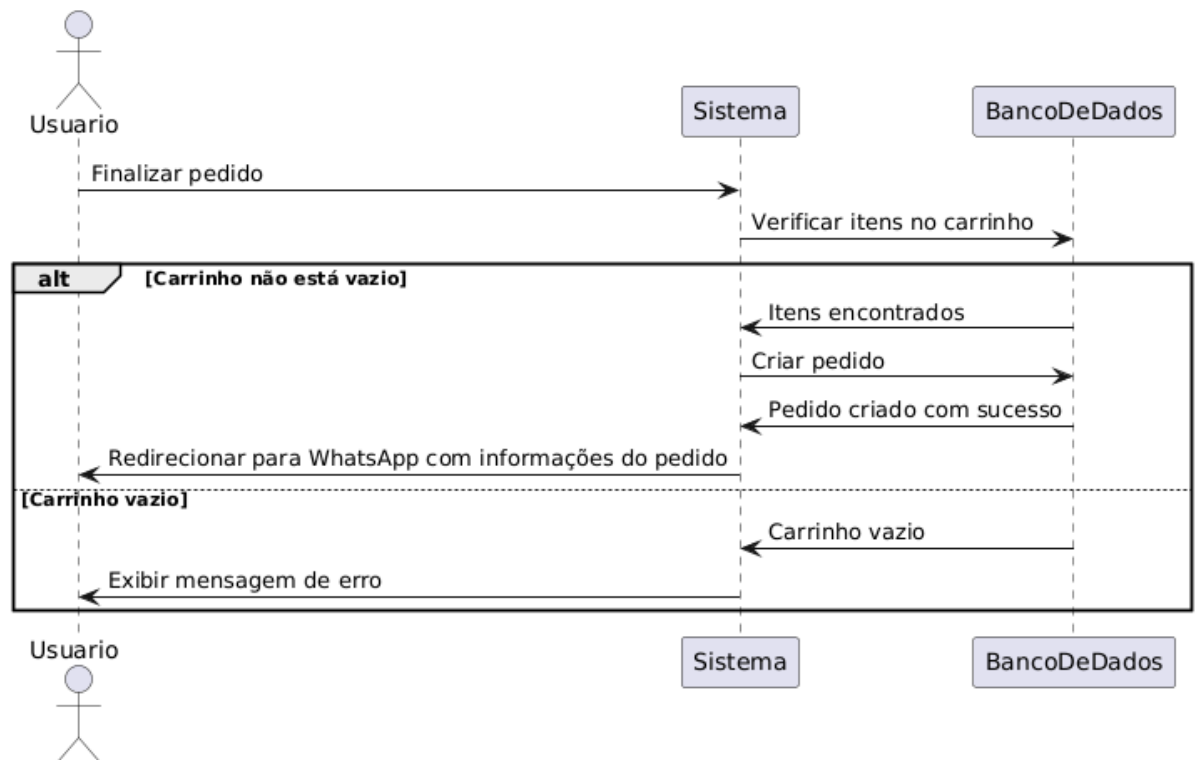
Usuario

Sistema

BancoDeDados

Finalizar pedido

Verificar itens no carrinho

alt [Carrinho não está vazio]

Itens encontrados

Criar pedido

Pedido criado com sucesso

Redirecionar para WhatsApp com informações do pedido

[Carrinho vazio]

Carrinho vazio

Exibir mensagem de erro

Usuario

Sistema

BancoDeDados